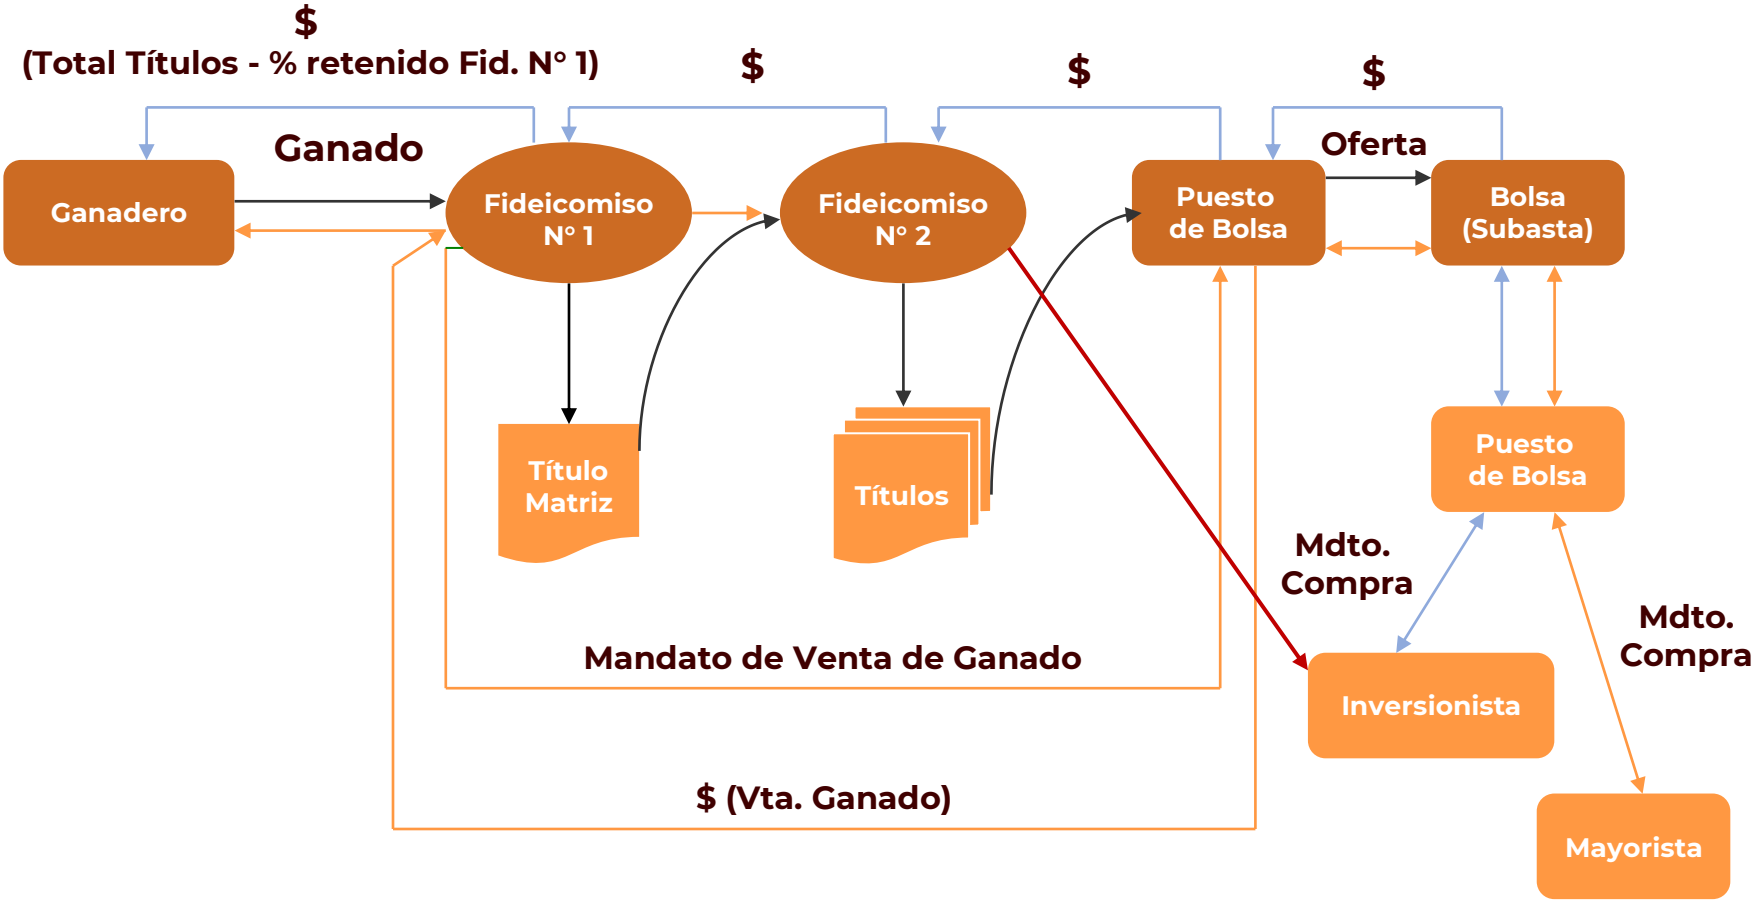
$
(Total Títulos - % retenido Fid. N° 1)

$

$

$

Ganado

Oferta

Ganadero

Fideicomiso N° 1

Fideicomiso N° 2

Puesto de Bolsa

Bolsa (Subasta)

Título Matriz

Títulos

Puesto de Bolsa

Mdto. Compra

Mdto. Compra

Mandato de Venta de Ganado

Inversionista

$ (Vta. Ganado)

Mayorista